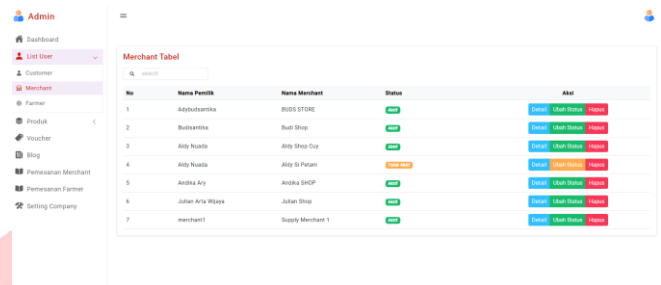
Admin

Dashboard
List User
Customer
Merchant
Farmer
Produk
Voucher
Blog
Pemesanan Merchant
Pemesanan Farmer
Setting Company

≡

Merchant Tabel

search

| No | Nama Pemilik | Nama Merchant | Status | Aksi |
|---|---|---|---|---|
| 1 | Adybudsantika | BUDS STORE | Aktif | Detail Ubah Status Hapus |
| 2 | Budisantika | Budi Shop | Aktif | Detail Ubah Status Hapus |
| 3 | Aldy Nuada | Aldy Shop Cuy | Aktif | Detail Ubah Status Hapus |
| 4 | Aldy Nuada | Aldy Si Petani | Tidak Aktif | Detail Ubah Status Hapus |
| 5 | Andika Ary | Andika SHOP | Aktif | Detail Ubah Status Hapus |
| 6 | Julian Arta Wijaya | Julian Shop | Aktif | Detail Ubah Status Hapus |
| 7 | merchant1 | Supply Merchant 1 | Aktif | Detail Ubah Status Hapus |